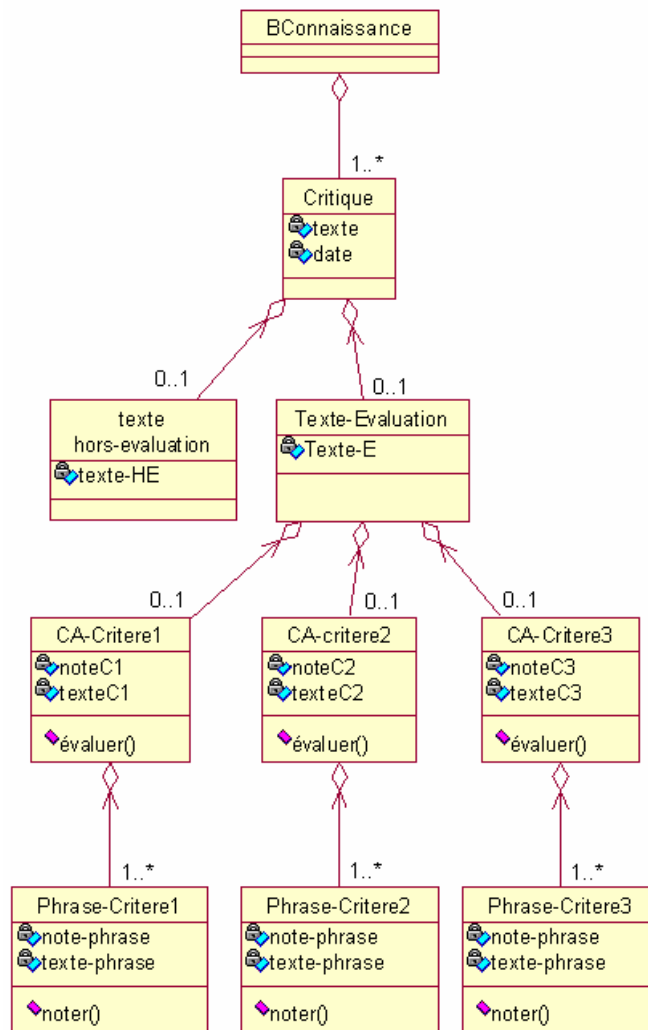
BConnaissance

1..*

Critique
texte
date

0..1

texte hors-evaluation
texte-HE

0..1

Texte-Evaluation
Texte-E

0..1

CA-Critere1
noteC1
texteC1
évaluer()

0..1

CA-critere2
noteC2
texteC2
évaluer()

0..1

CA-Critere3
noteC3
texteC3
évaluer()

1..*

Phrase-Critere1
note-phrase
texte-phrase
noter()

1..*

Phrase-Critere2
note-phrase
texte-phrase
noter()

1..*

Phrase-Critere3
note-phrase
texte-phrase
noter()